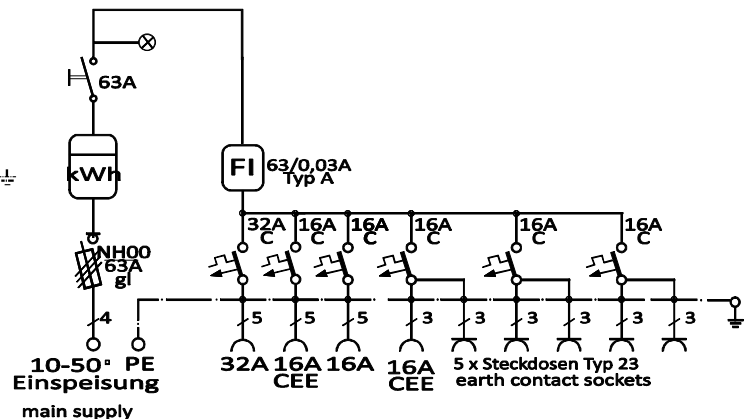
63A

kWh

NH00
63A
gl

4

10-50² PE
Einspeisung
main supply

FI 63/0,03A
Typ A

32A
C

16A
C

16A
C

16A
C

16A
C

16A
C

5
5
5
3
3
3
3
3
3

32A 16A 16A
CEE

16A
CEE

5 x Steckdosen Typ 23
earth contact sockets